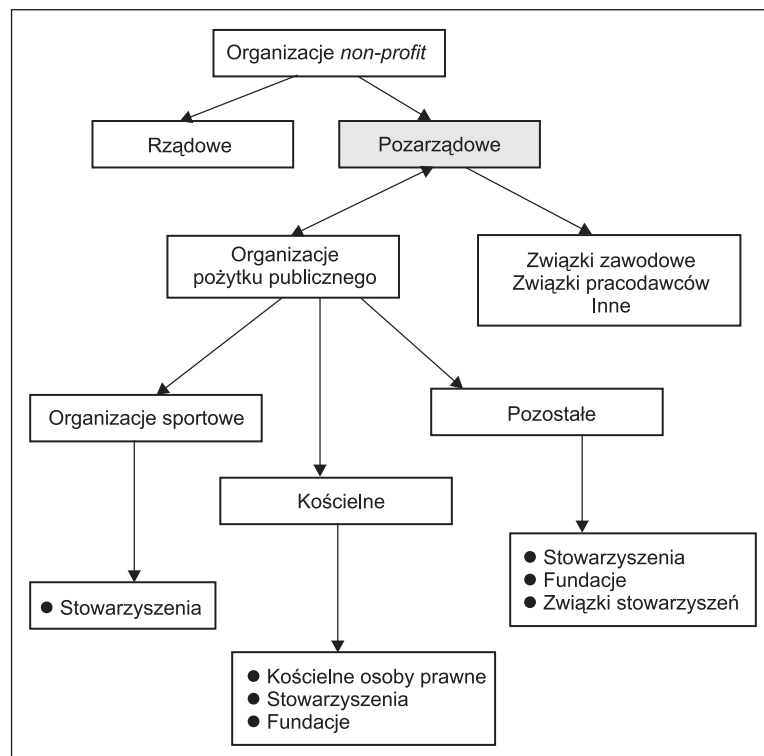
Organizacje non-profit

Rządowe

Pozarządowe

Organizacje pożytku publicznego

Związki zawodowe
Związki pracodawców
Inne

Organizacje sportowe

Pozostałe

Kościelne

● Stowarzyszenia

● Stowarzyszenia
● Fundacje
● Związki stowarzyszeń

● Kościelne osoby prawne
● Stowarzyszenia
● Fundacje